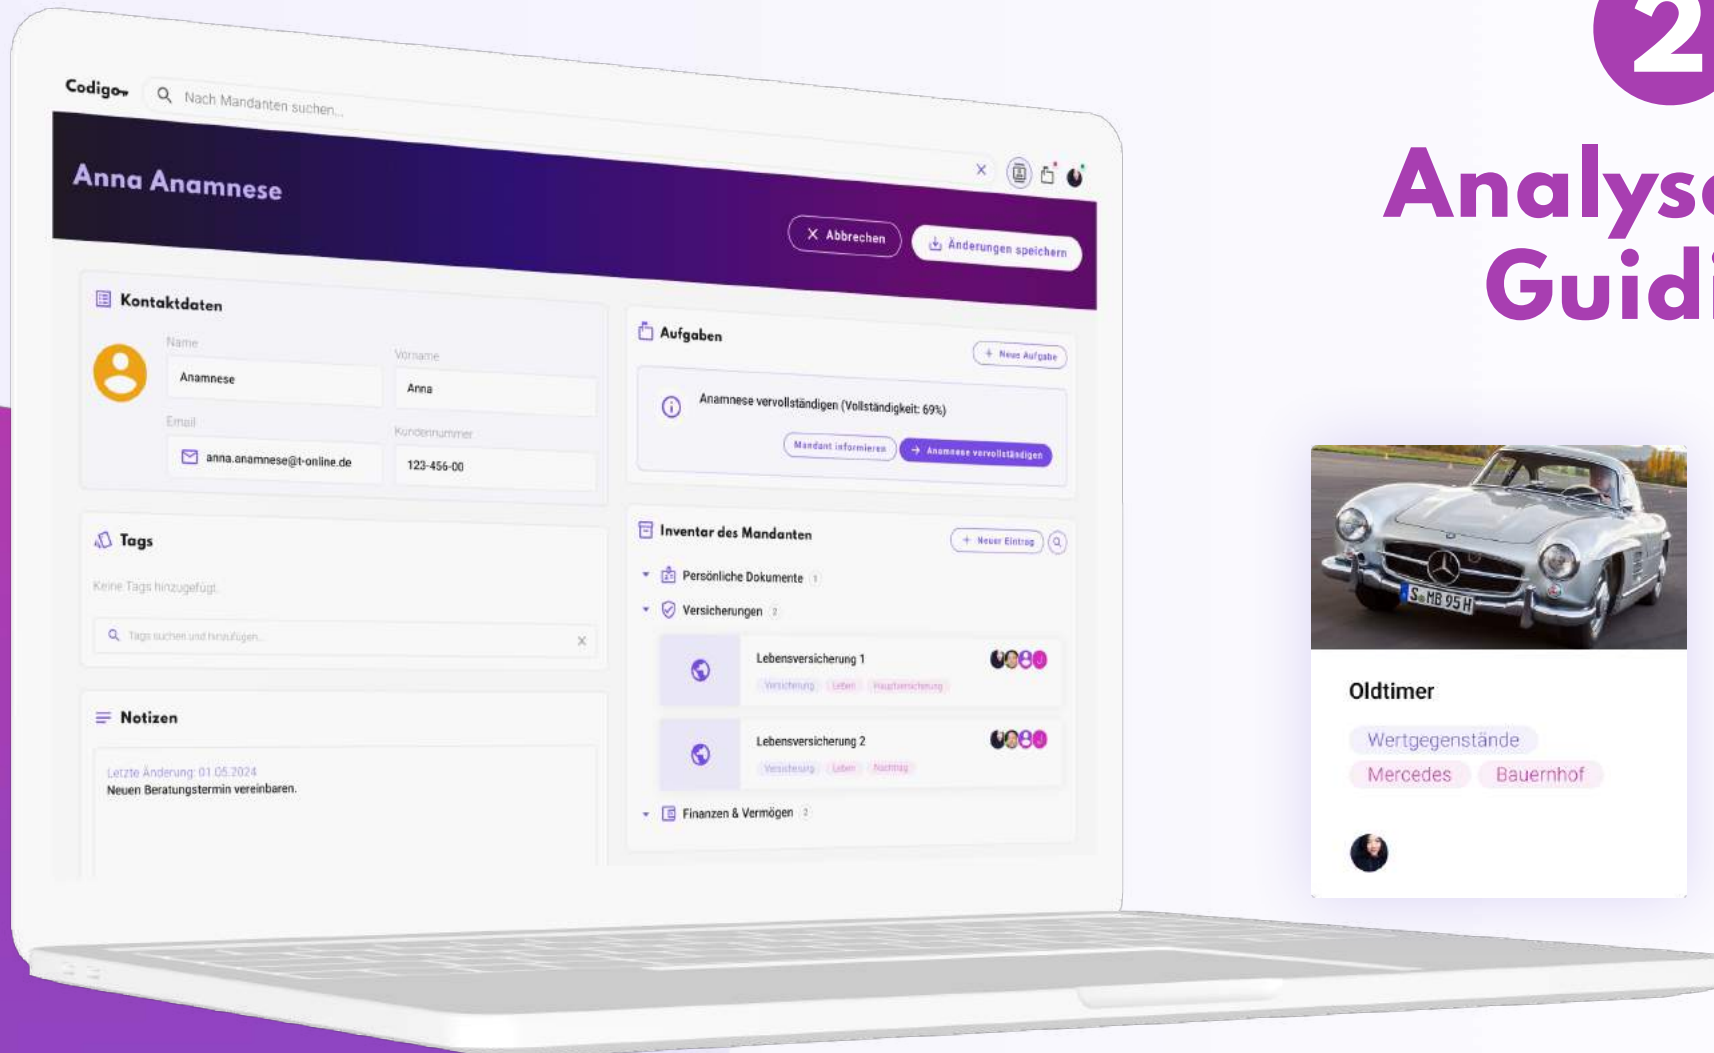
2

Analys
Guidi

Codigo

Nach Mandanten suchen...

Anna Anamnese

Abbrechen

Änderungen speichern

Kontaktdaten

Name
Anamnese

Vorname
Anna

Email
anna.anamnese@t-online.de

Kundennummer
123-456-00

Tags

Keine Tags hinzugefügt

Tags suchen und hinzufügen...

Notizen

Letzte Änderung: 01.05.2024
Neuen Beratungstermin vereinbaren.

Aufgaben

Neue Aufgabe

Anamnese vervollständigen (Vollständigkeit: 69%)

Mandant informieren

Anamnese vervollständigen

Inventar des Mandanten

Neuer Eintrag

Persönliche Dokumente 1

Versicherungen 2

Lebensversicherung 1

Versicherung Leben Hauptversicherung

Lebensversicherung 2

Versicherung Leben Nachtrag

Finanzen & Vermögen 2

S MB 95H

Oldtimer

Wertgegenstände

Mercedes

Bauernhof